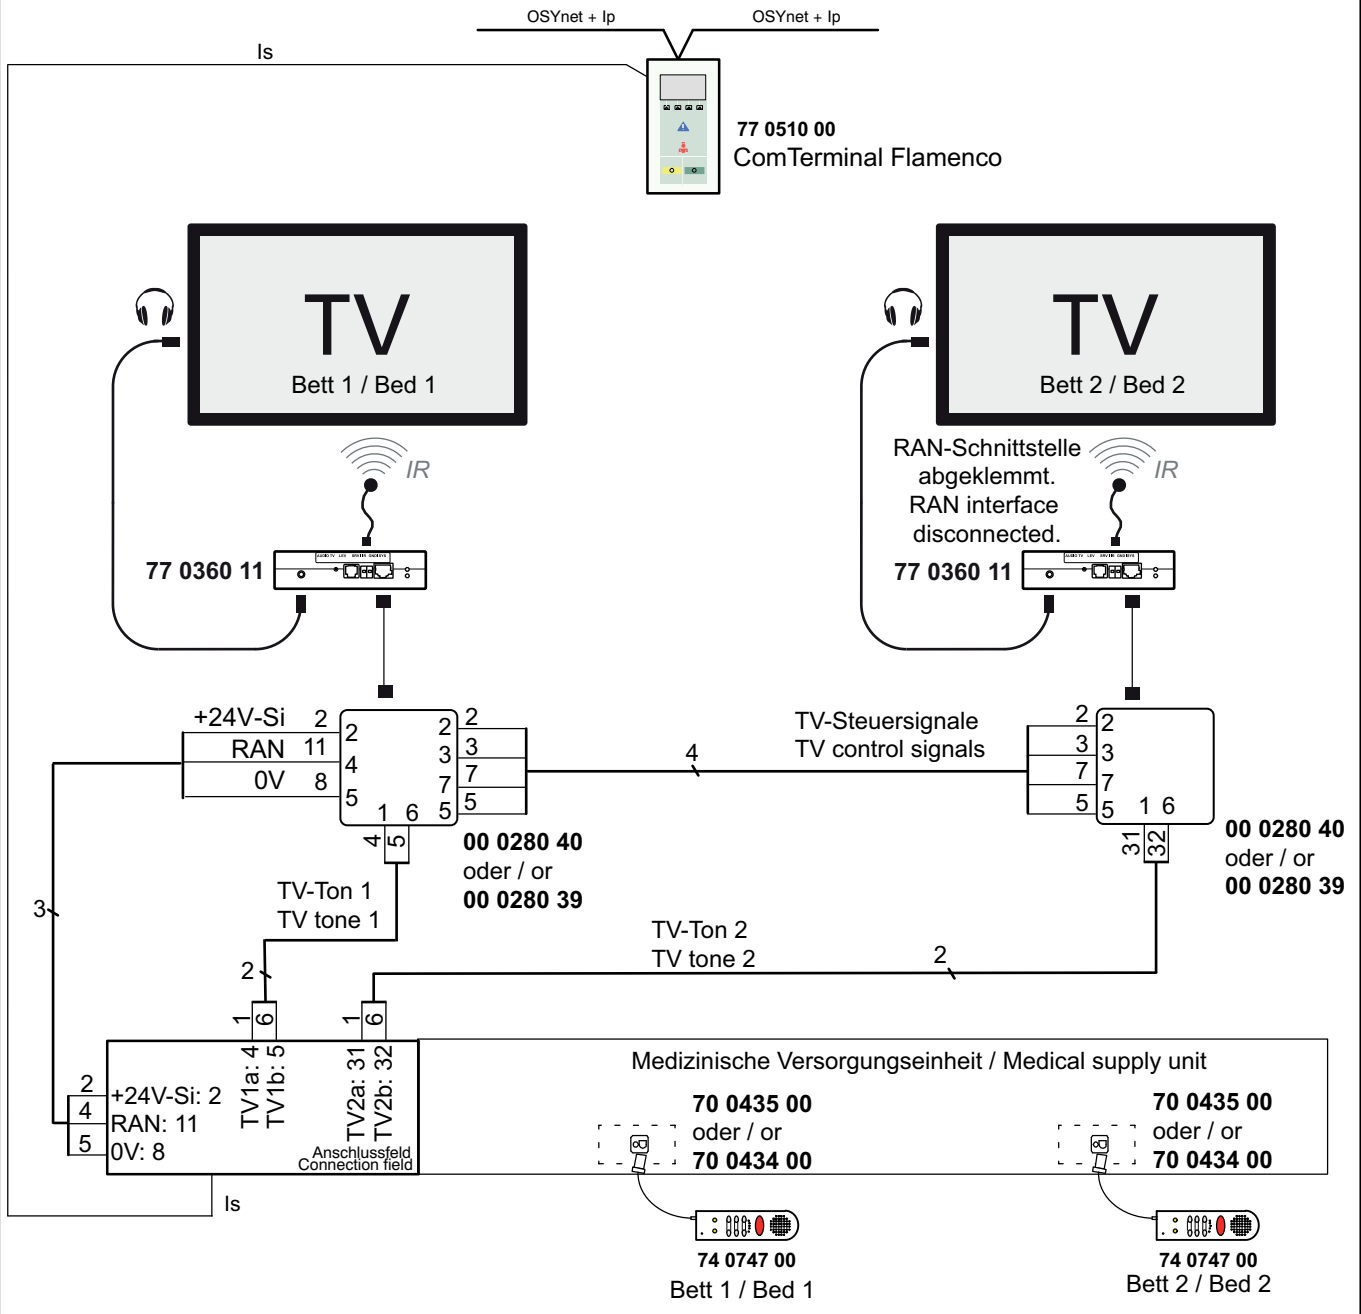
OSYnet + Ip
OSYnet + Ip
Is

77 0510 00
ComTerminal Flamenco

TV
Bett 1 / Bed 1

TV
Bett 2 / Bed 2

IR
RAN-Schnittstelle abgeklemmt.
RAN interface disconnected.
IR

77 0360 11
77 0360 11

+24V-Si 2
RAN 11
0V 8
2
4
5
1 6
2 2
3 3
7 7
5 5
4 5

TV-Steuersignale
TV control signals
4

2 2
3 3
7 7
5 5
1 6
31 32

00 0280 40
oder / or
00 0280 39

00 0280 40
oder / or
00 0280 39

TV-Ton 1
TV tone 1
3
2

TV-Ton 2
TV tone 2
2

1 6
1 6

2
4
5
+24V-Si: 2
RAN: 11
0V: 8
TV1a: 4
TV1b: 5
TV2a: 31
TV2b: 32
Anschlussfeld
Connection field

Medizinische Versorgungseinheit / Medical supply unit
70 0435 00
oder / or
70 0434 00
70 0435 00
oder / or
70 0434 00

Is

74 0747 00
Bett 1 / Bed 1
74 0747 00
Bett 2 / Bed 2